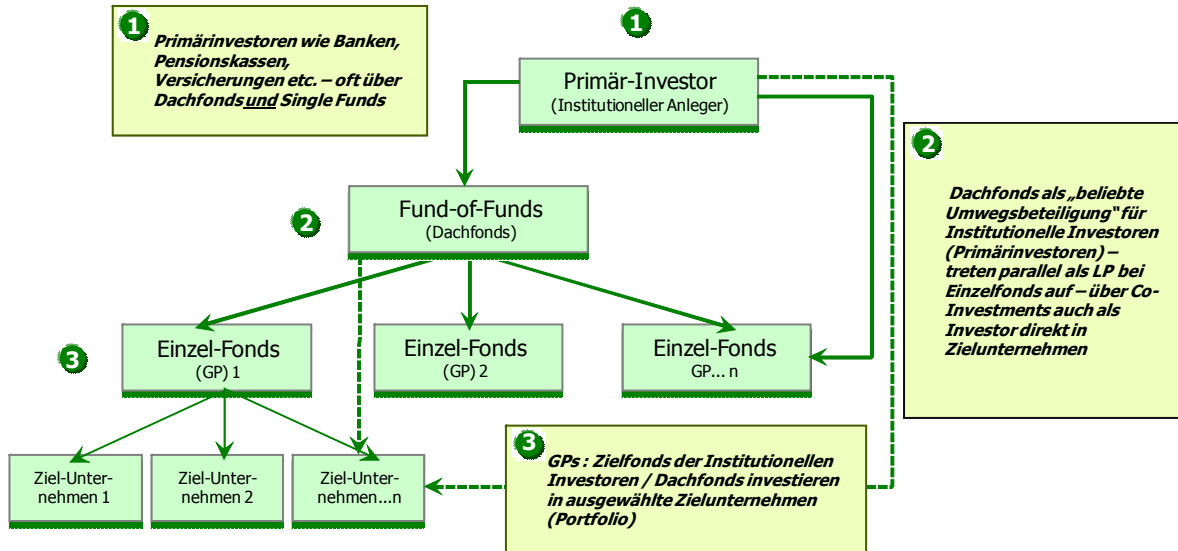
1

Primärinvestoren wie Banken, Pensionskassen, Versicherungen etc. – oft über Dachfonds und Single Funds

1

Primär-Investor
(Institutioneller Anleger)

2

Dachfonds als „beliebte Umwegsbeteiligung" für Institutionelle Investoren (Primärinvestoren) – treten parallel als LP bei Einzelfonds auf – über Co-Investments auch als Investor direkt in Zielunternehmen

2

Fund-of-Funds
(Dachfonds)

3

Einzel-Fonds
(GP) 1

Einzel-Fonds
(GP) 2

Einzel-Fonds
GP... n

Ziel-Unternehmen 1

Ziel-Unternehmen 2

Ziel-Unternehmen...n

3

GPs : Zielfonds der Institutionellen Investoren / Dachfonds investieren in ausgewählte Zielunternehmen (Portfolio)